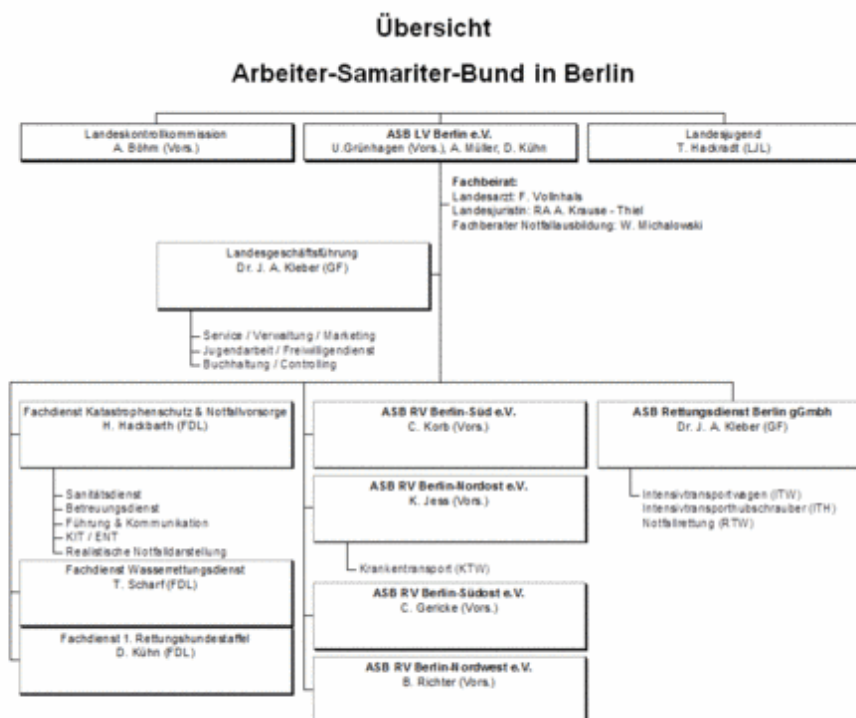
Übersicht

Arbeiter-Samariter-Bund in Berlin

Landeskontrollkommission
A. Böhm (Vors.)

ASB LV Berlin e.V.
U.Grünhagen (Vors.), A. Müller, D. Kühn

Landesjugend
T. Hackradt (LJL)

Fachbeirat:
Landesarzt: F. Vollnhals
Landesjustin: RA A. Krause - Thiel
Fachberater Notfallausbildung: W. Michalowski

Landesgeschäftsführung
Dr. J. A. Kleber (GF)

Service / Verwaltung / Marketing
Jugendarbeit / Freiwilligendienst
Buchhaltung / Controlling

Fachdienst Katastrophenschutz & Notfallvorsorge
H. Hackbarth (FDL)

Sanitätsdienst
Betreuungsdienst
Führung & Kommunikation
KIT / ENT
Realistische Notfalldarstellung

Fachdienst Wasserrettungsdienst
T. Scharf (FDL)

Fachdienst 1. Rettungshundestaffel
D. Kühn (FDL)

ASB RV Berlin-Süd e.V.
C. Korb (Vors.)

ASB RV Berlin-Nordost e.V.
K. Jess (Vors.)

Krankentransport (KTW)

ASB RV Berlin-Südost e.V.
C. Gericke (Vors.)

ASB RV Berlin-Nordwest e.V.
B. Richter (Vors.)

ASB Rettungsdienst Berlin gGmbh
Dr. J. A. Kleber (GF)

Intensivtransportwagen (ITW)
Intensivtransporthubschrauber (ITH)
Notfallrettung (RTW)